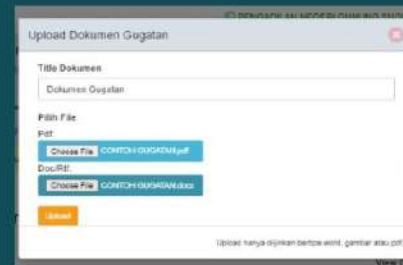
© PENGADILAN NEGERI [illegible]

Upload Dokumen Gugatan

Title Dokumen

Dokumen Gugatan

Pilih File

Pdf:

Choose File CONTOH GUGATAN.pdf

Doc/Rtf:

Choose File CONTOH GUGATAN.docx

Upload

Upload hanya diijinkan berupa word, gambar atau pdf

View